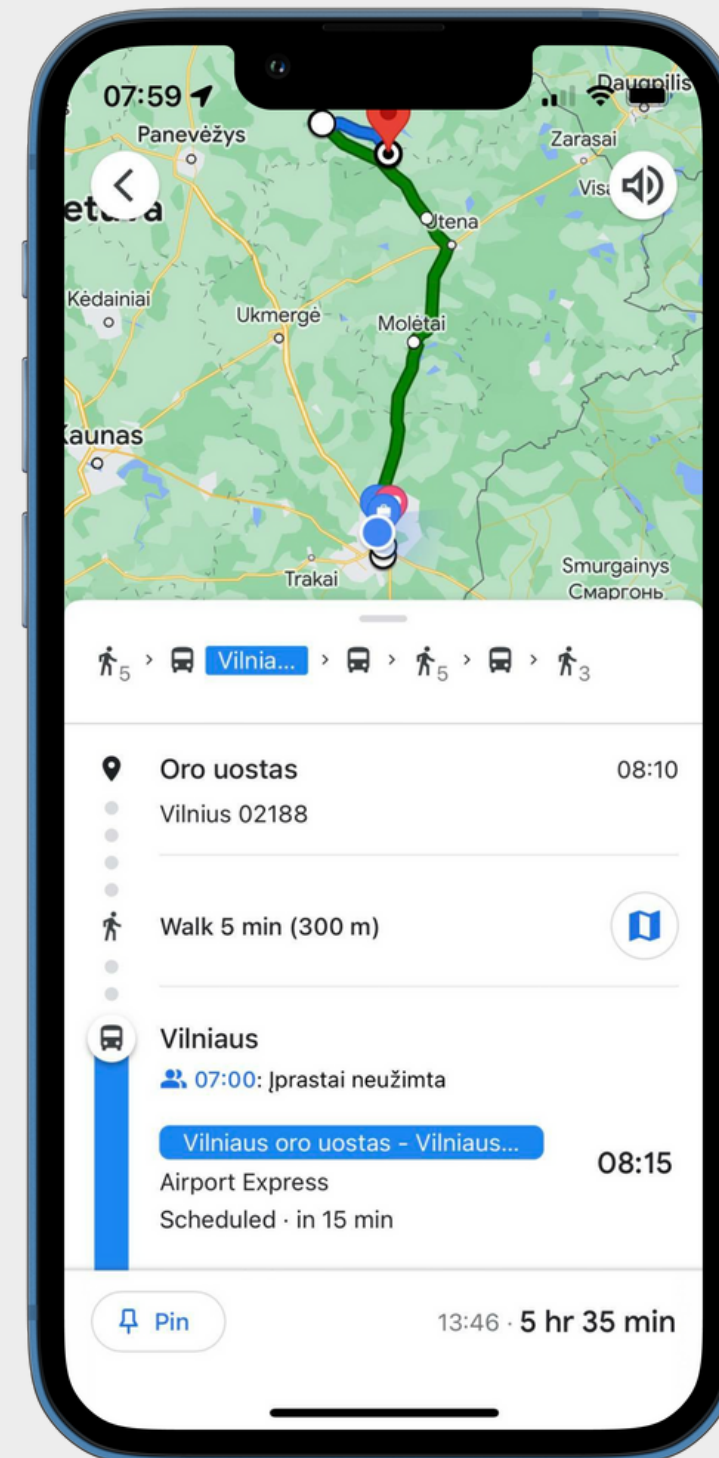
07:59

Panevėžys

Daugpilis

Zarasai

Visa

etuva

Utena

Kėdainiai

Ukmergė

Molėtai

Kaunas

Trakai

Smurgainys
Сморгонь

5 › › Vilnia... › › 5 › › 3

Oro uostas
Vilnius 02188

08:10

Walk 5 min (300 m)

Vilniaus
07:00: Įprastai neužimta

Vilniaus oro uostas - Vilniaus...
Airport Express
Scheduled · in 15 min

08:15

Pin

13:46 · 5 hr 35 min